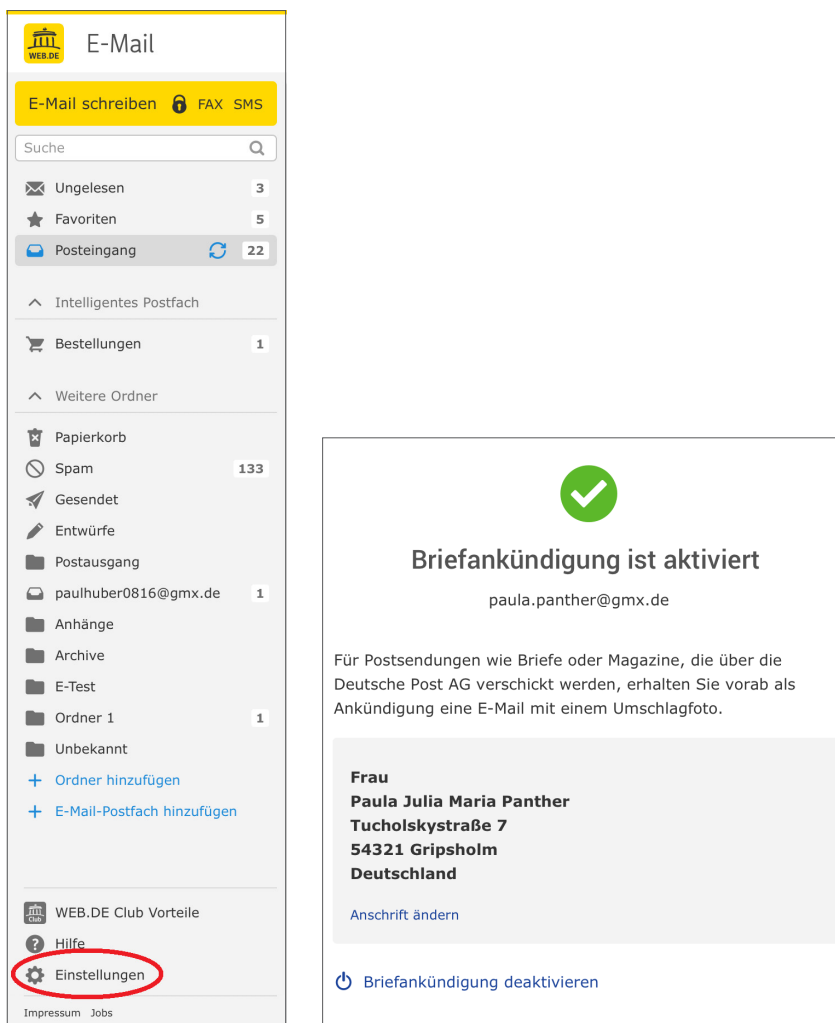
WEB.DE E-Mail

E-Mail schreiben FAX SMS

Suche

Ungelesen 3
Favoriten 5
Posteingang 22

Intelligentes Postfach

Bestellungen 1

Weitere Ordner

Papierkorb
Spam 133
Gesendet
Entwürfe
Postausgang
paulhuber0816@gmx.de 1
Anhänge
Archive
E-Test
Ordner 1 1
Unbekannt
+ Ordner hinzufügen
+ E-Mail-Postfach hinzufügen

Club WEB.DE Club Vorteile
Hilfe
Einstellungen

Impressum Jobs

Briefankündigung ist aktiviert

paula.panther@gmx.de

Für Postsendungen wie Briefe oder Magazine, die über die Deutsche Post AG verschickt werden, erhalten Sie vorab als Ankündigung eine E-Mail mit einem Umschlagfoto.

Frau
Paula Julia Maria Panther
Tucholskystraße 7
54321 Gripsholm
Deutschland

Anschrift ändern

Briefankündigung deaktivieren